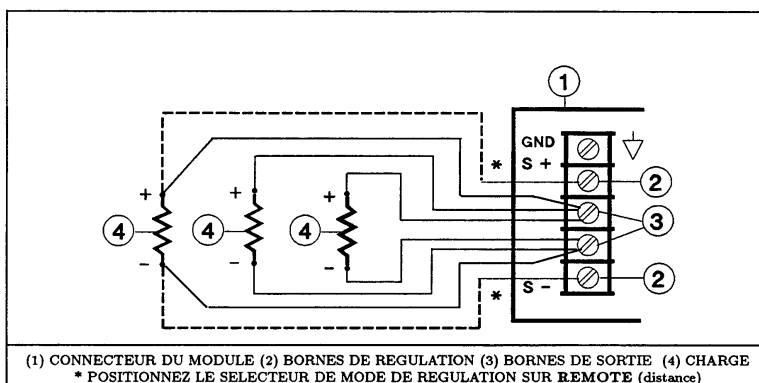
1

GND

S +

*

2

3

+

+

+

4

4

4

-

-

-

S -

2

*

(1) CONNECTEUR DU MODULE (2) BORNES DE REGULATION (3) BORNES DE SORTIE (4) CHARGE
* POSITIONNEZ LE SELECTEUR DE MODE DE REGULATION SUR REMOTE (distance)